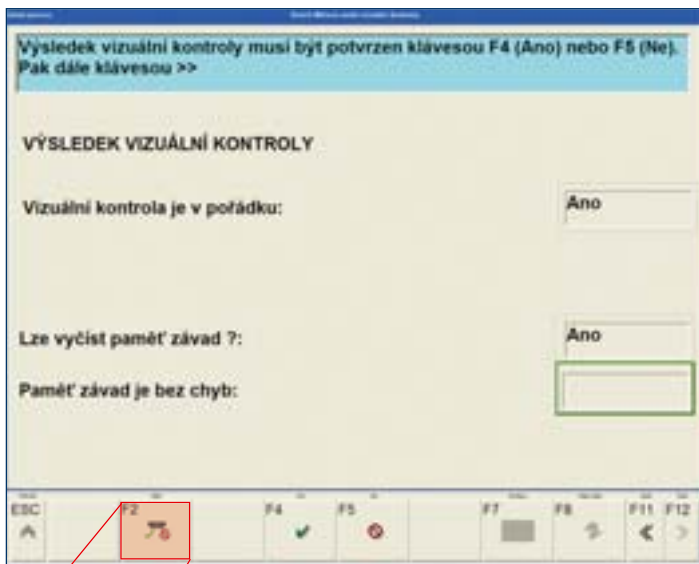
Výsledek vizuální kontroly musí být potvrzen klávesou F4 (Ano) nebo F5 (Ne). Pak dále klávesou >>

VÝSLEDEK VIZUÁLNÍ KONTROLY

Vizuální kontrola je v pořádku:

Ano

Lze vyčíst paměť závad ?:

Ano

Paměť závad je bez chyb:

ESC

F2

F4

F5

F7

F8

F11

F12